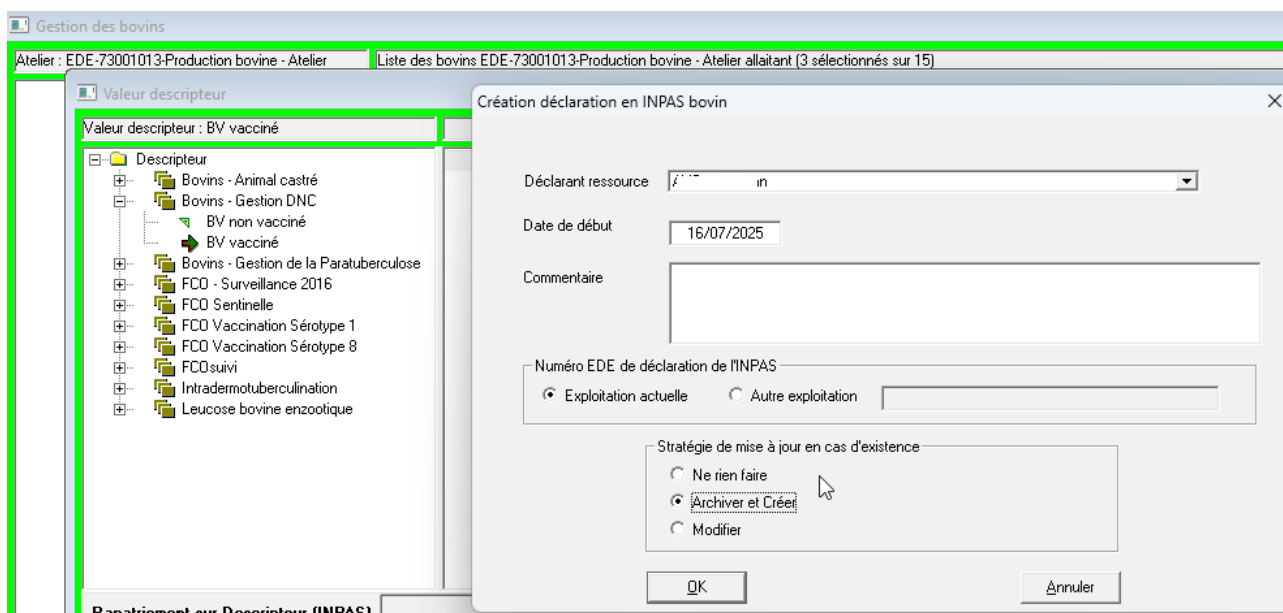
Gestion des bovins

Atelier : EDE-73001013-Production bovine - Atelier

Liste des bovins EDE-73001013-Production bovine - Atelier allaitant (3 sélectionnés sur 15)

Valeur descripteur

Valeur descripteur : BV vacciné

Descripteur
Bovins - Animal castré
Bovins - Gestion DNC
BV non vacciné
BV vacciné
Bovins - Gestion de la Paratuberculose
FCO - Surveillance 2016
FCO Sentinelle
FCO Vaccination Sérotype 1
FCO Vaccination Sérotype 8
FCOsuivi
Intradermotuberculination
Leucose bovine enzootique

Rapatriement sur Descripteur (INPAS)

Création déclaration en INPAS bovin

Déclarant ressource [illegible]

Date de début 16/07/2025

Commentaire

Numéro EDE de déclaration de l'INPAS

Exploitation actuelle

Autre exploitation

Stratégie de mise à jour en cas d'existence

Ne rien faire

Archiver et Créer

Modifier

OK

Annuler